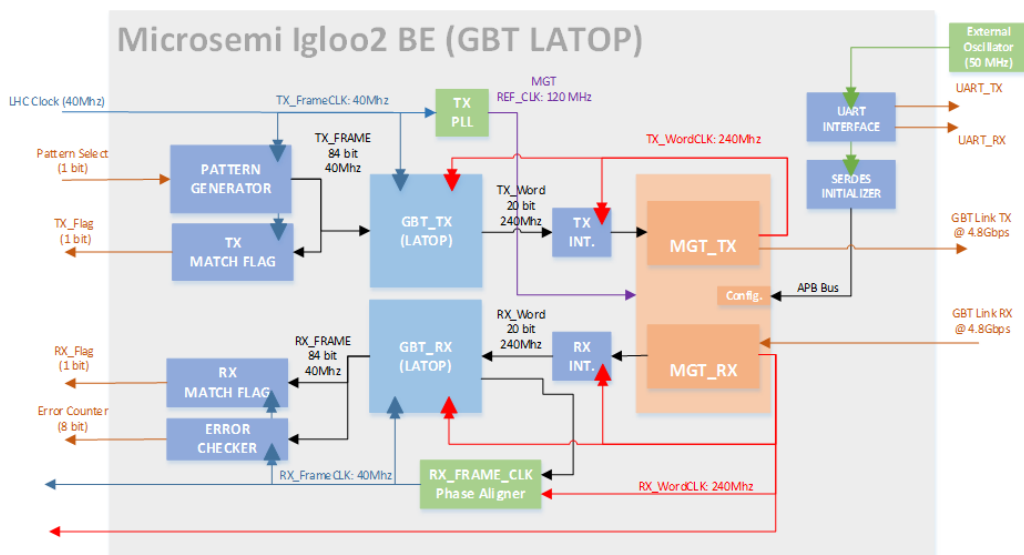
Microsemi Igloo2 BE (GBT LATOP)

External Oscillator (50 MHz)

LHC Clock (40Mhz)

TX_FrameCLK: 40Mhz

TX PLL

MGT REF_CLK: 120 MHz

UART_TX

UART INTERFACE

UART_RX

TX_WordCLK: 240Mhz

Pattern Select (1 bit)

PATTERN GENERATOR

TX_FRAME 84 bit 40Mhz

SERDES INITIALIZER

TX_Word 20 bit 240Mhz

TX_Flag (1 bit)

TX MATCH FLAG

GBT_TX (LATOP)

TX INT.

MGT_TX

GBT Link TX @ 4.8Gbps

Config.

APB Bus

RX_FRAME 84 bit 40Mhz

RX_Word 20 bit 240Mhz

GBT Link RX @ 4.8Gbps

RX_Flag (1 bit)

RX MATCH FLAG

GBT_RX (LATOP)

RX INT.

MGT_RX

Error Counter (8 bit)

ERROR CHECKER

RX_FrameCLK: 40Mhz

RX_FRAME_CLK Phase Aligner

RX_WordCLK: 240Mhz